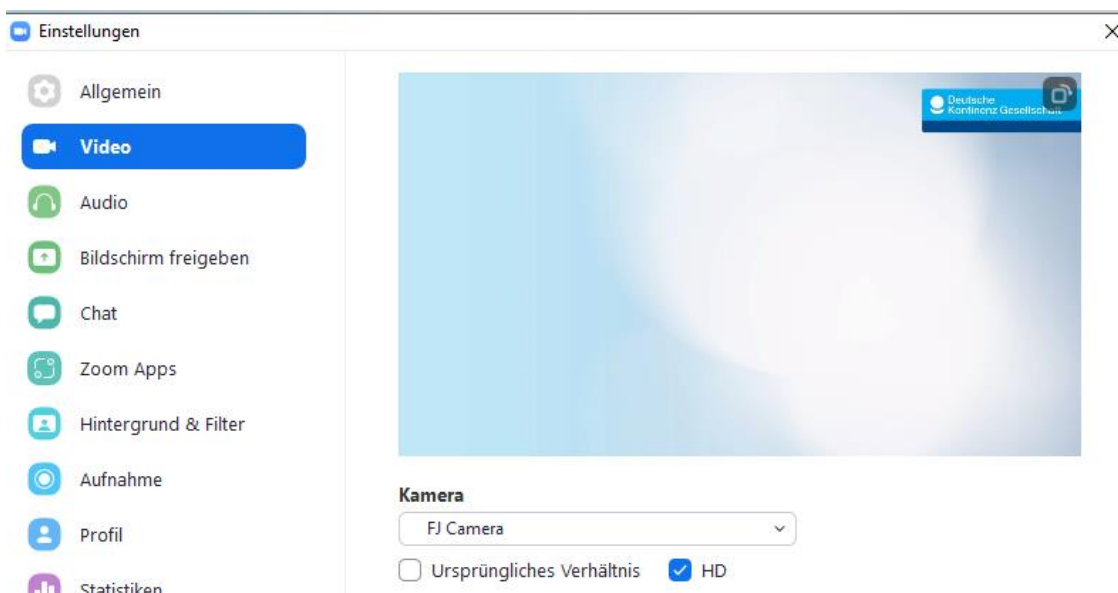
Einstellungen

Allgemein
Video
Audio
Bildschirm freigeben
Chat
Zoom Apps
Hintergrund & Filter
Aufnahme
Profil
Statistiken

Deutsche Kontinenz Gesellschaft

Kamera
FJ Camera
Ursprüngliches Verhältnis
HD